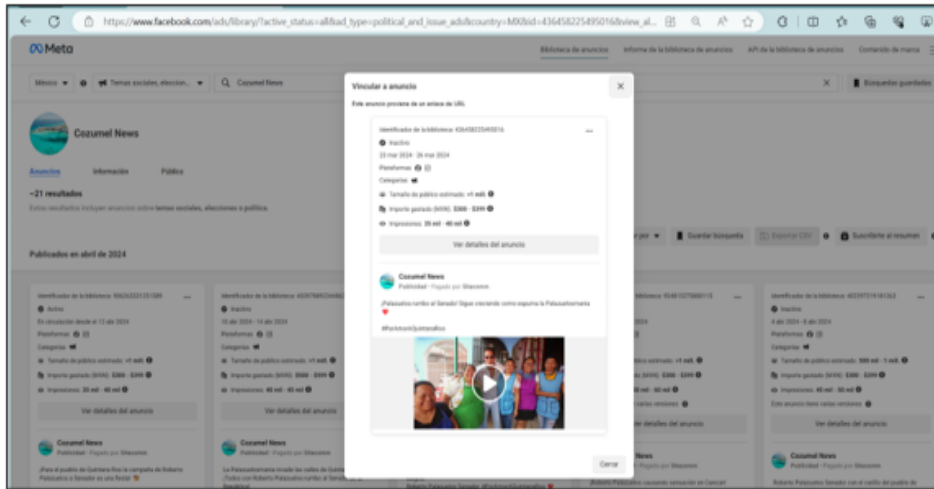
https://www.facebook.com/ads/library/?active_status=all&ad_type=political_and_issue_ads&country=MX&id=436458225495016&view_al...

Meta

Biblioteca de anuncios | Informe de la biblioteca de anuncios | API de la biblioteca de anuncios | Contenido de marca

México | Temas sociales, eleccion... | Cozumel News | Búsquedas guardadas

Cozumel News

Anuncios | Información | Pública

~21 resultados

Estos resultados incluyen anuncios sobre temas sociales, elecciones o política.

Publicados en abril de 2024

Vincular a anuncio

Este anuncio proviene de un enlace de URL

Identificador de la biblioteca: 436458225495016

Inactivo

23 mar 2024 - 26 mar 2024

Plataformas

Categorías

Tamaño del público estimado: >1 mill.

Importe gastado (MXN): $300 - $399

Impresiones: 35 mil - 40 mil

Ver detalles del anuncio

Cozumel News

Publicidad · Pagado por Silaconme

¡Palazuelos rumbo al Senado! Sigue creciendo como espuma la Palazuelosmanía

#PorAmorAQuintanaRoo

Cerrar

Guardar búsqueda | Exportar CSV | Suscribirse al resumen

Identificador de la biblioteca: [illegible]

Activo

En circulación desde el 13 abr 2024

Plataformas

Categorías

Tamaño del público estimado: >1 mill.

Importe gastado (MXN): $300 - $399

Impresiones: 35 mil - 40 mil

Ver detalles del anuncio

Cozumel News

Publicidad · Pagado por Silaconme

¡Para el pueblo de Quintana Roo la campaña de Roberto Palazuelos a Senador es una fiesta!

Identificador de la biblioteca: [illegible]

Inactivo

13 abr 2024 - 14 abr 2024

Plataformas

Categorías

Tamaño del público estimado: >1 mill.

Importe gastado (MXN): $300 - $399

Impresiones: 40 mil - 45 mil

Ver detalles del anuncio

Cozumel News

Publicidad · Pagado por Silaconme

La Palazuelosmanía invade las calles de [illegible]

Identificador de la biblioteca: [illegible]

Inactivo

4 abr 2024 - 8 abr 2024

Plataformas

Categorías

Tamaño del público estimado: 500 mil - 1 mill.

Importe gastado (MXN): $300 - $399

Impresiones: 45 mil - 50 mil

Este anuncio tiene varias versiones

Ver detalles del anuncio

Cozumel News

Publicidad · Pagado por Silaconme

Roberto Palazuelos Senador con el cariño del pueblo de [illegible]